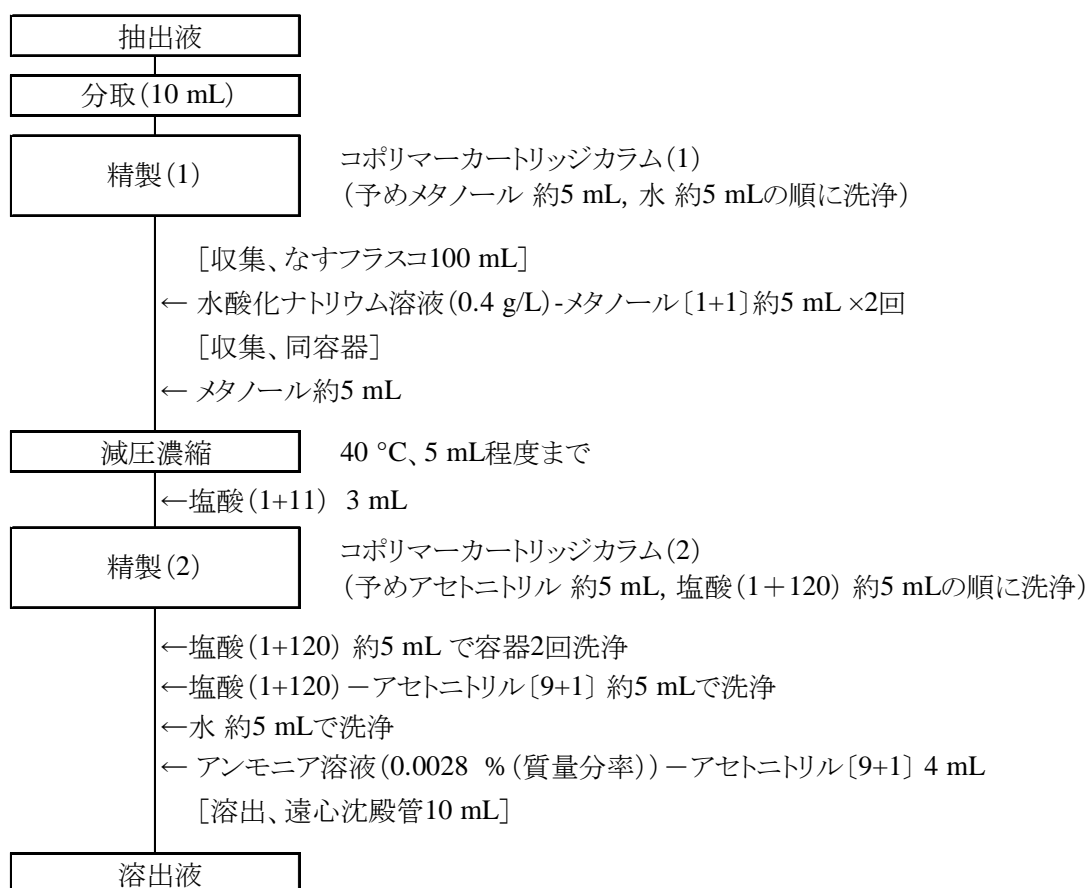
抽出液

分取(10 mL)

精製(1)

コポリマーカートリッジカラム(1)
(予めメタノール 約5 mL, 水 約5 mLの順に洗浄)

［収集、なすフラスコ100 mL］

← 水酸化ナトリウム溶液(0.4 g/L)-メタノール〔1+1〕約5 mL ×2回

［収集、同容器］

← メタノール約5 mL

減圧濃縮

40 °C、5 mL程度まで

←塩酸(1+11) 3 mL

精製(2)

コポリマーカートリッジカラム(2)
(予めアセトニトリル 約5 mL, 塩酸(1＋120) 約5 mLの順に洗浄)

←塩酸(1+120) 約5 mL で容器2回洗浄

←塩酸(1+120) －アセトニトリル〔9+1〕 約5 mLで洗浄

←水 約5 mLで洗浄

← アンモニア溶液(0.0028 %(質量分率)) －アセトニトリル〔9+1〕 4 mL

［溶出、遠心沈殿管10 mL］

溶出液